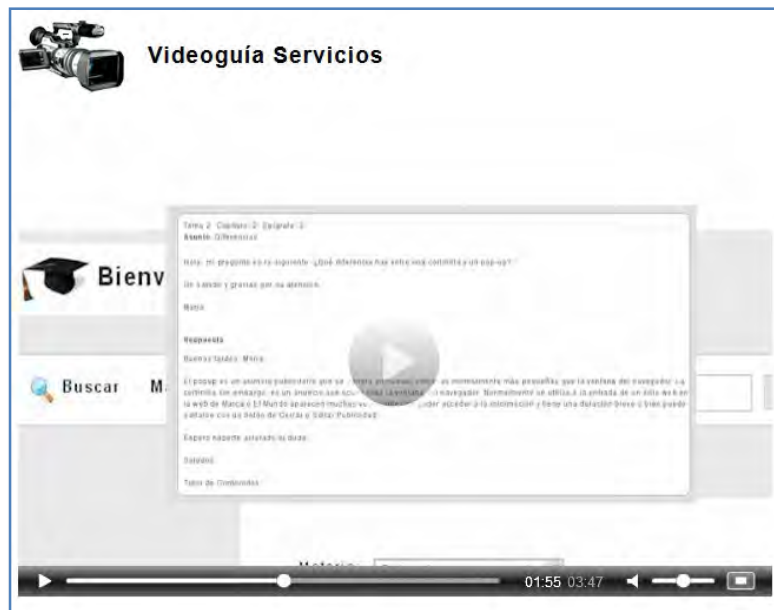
Videoguía Servicios

Bienv

Buscar M

Tema 2 Capítulo 2 Epígrafe 3
Asunto Diferencias

Hola, mi pregunta es la siguiente ¿Qué diferencia hay entre una cortinilla y un pop-up?

Un saludo y gracias por su atención.

María

Respuesta

Buenas tardes, María

El popup es un anuncio publicitario que se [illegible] normalmente más pequeñas que la ventana del navegador. La cortinilla sin embargo, es un anuncio que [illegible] navegador. Normalmente se utiliza a la entrada de un sitio web en la web de Marca o El Mundo aparecen muchas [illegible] poder acceder a la información y tiene una duración breve o bien puede cerrarse con un botón de Cerrar u Saltar Publicidad.

Espero haberte aclarado la duda.

Saludos

Tutor de Contenidos

Materia

01:55 03:47